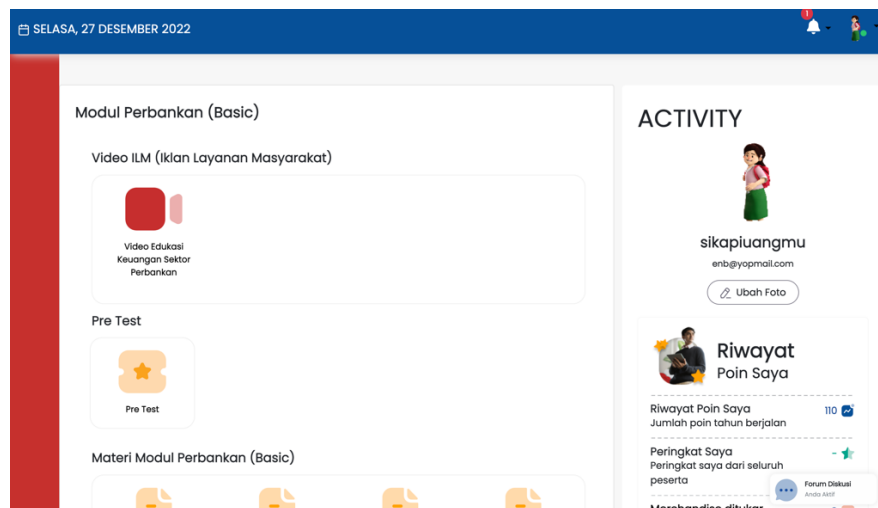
SELASA, 27 DESEMBER 2022

1

Modul Perbankan (Basic)

Video ILM (Iklan Layanan Masyarakat)

Video Edukasi Keuangan Sektor Perbankan

Pre Test

Pre Test

Materi Modul Perbankan (Basic)

ACTIVITY

sikapiuangmu

enb@yopmail.com

Ubah Foto

Riwayat Poin Saya

Riwayat Poin Saya
Jumlah poin tahun berjalan

110

Peringkat Saya
Peringkat saya dari seluruh peserta

-

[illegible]

Forum Diskusi
Anda Aktif